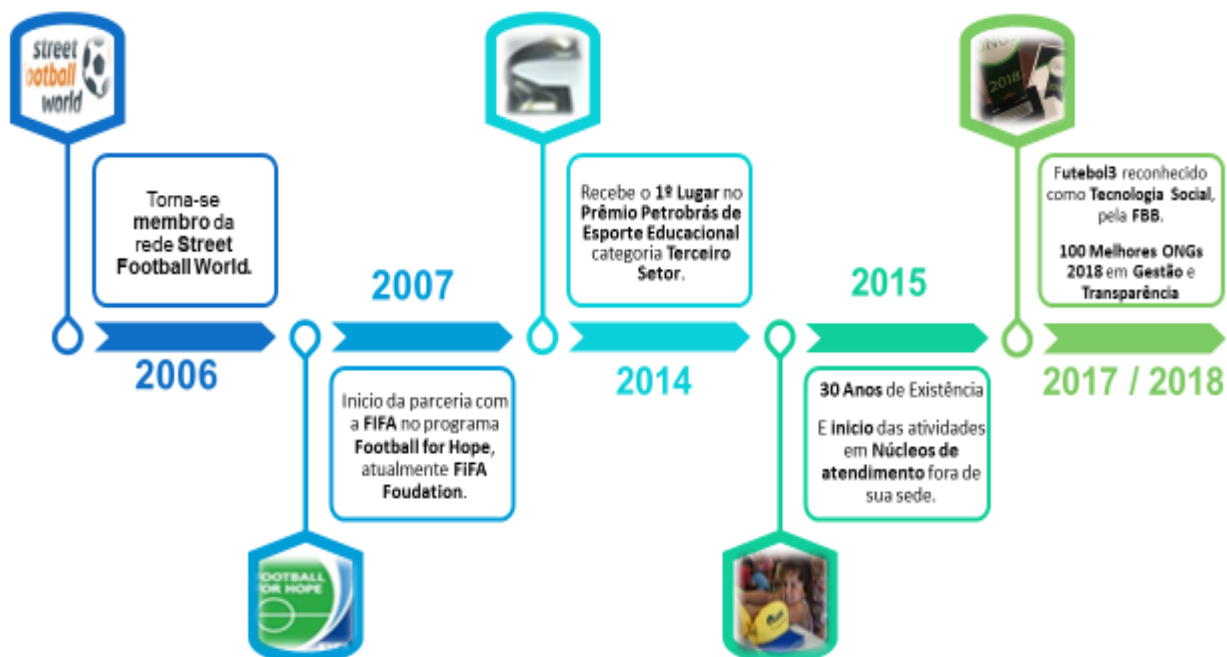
street football world

Torna-se membro da rede Street Football World.

2006

2007

Inicio da parceria com a FIFA no programa Football for Hope, atualmente FIFA Foudation.

FOOTBALL FOR HOPE

Recebe o 1º Lugar no Prêmio Petrobrás de Esporte Educacional categoria Terceiro Setor.

2014

2015

30 Anos de Existência

E inicio das atividades em Núcleos de atendimento fora de sua sede.

2018

Futebol3 reconhecido como Tecnologia Social, pela FBB.

100 Melhores ONGs 2018 em Gestão e Transparência

2017 / 2018